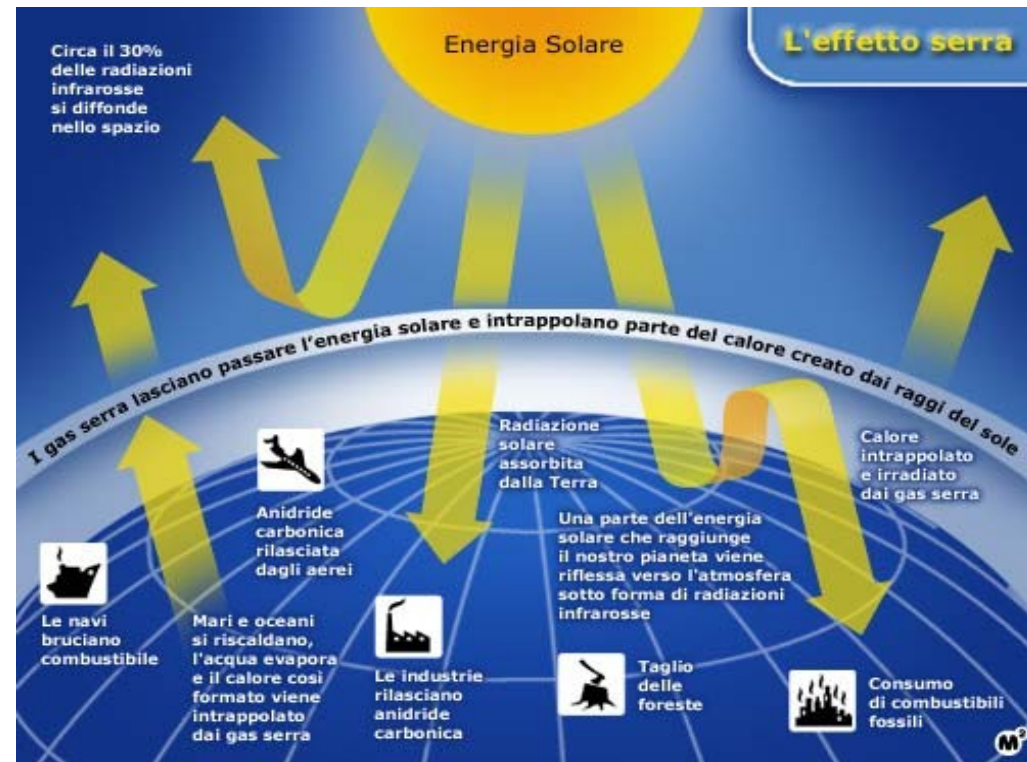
Energia Solare

L'effetto serra

Circa il 30% delle radiazioni infrarosse si diffonde nello spazio

I gas serra lasciano passare l'energia solare e intrappolano parte del calore creato dai raggi del sole

Radiazione solare assorbita dalla Terra

Calore intrappolato e irradiato dai gas serra

Anidride carbonica rilasciata dagli aerei

Una parte dell'energia solare che raggiunge il nostro pianeta viene riflessa verso l'atmosfera sotto forma di radiazioni infrarosse

Le navi bruciano combustibile

Mari e oceani si riscaldano, l'acqua evapora e il calore così formato viene intrappolato dai gas serra

Le industrie rilasciano anidride carbonica

Taglio delle foreste

Consumo di combustibili fossili

M